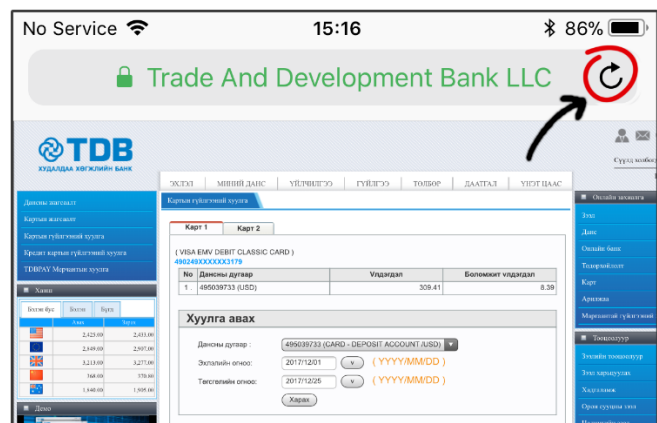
No Service 15:16 86%

Trade And Development Bank LLC

TDB
ХУДАЛДАА ХӨГЖЛИЙН БАНК

Сүүлд холбо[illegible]

ЭХЛЭЛ | МИНИЙ ДАНС | ҮЙЛЧИЛГЭЭ | ГҮЙЛГЭЭ | ТӨЛБӨР | ДААТГАЛ | ҮЙЛТ ЦААС

Дансны жагсаалт
Картын жагсаалт
Картын гүйлгээний хуулга
Кредит картын гүйлгээний хуулга
TDBPAY Мерчантын хуулга

Ханш
Бэлэн бус | Бэлэн | Бүтэн
Авах | Зарах
2,425.00 | 2,433.00
2,849.00 | 2,907.00
3,213.00 | 3,277.00
368.00 | 378.00
1,840.00 | 1,905.00

Демо

Картын гүйлгээний хуулга

Карт 1 | Карт 2

( VISA EMV DEBIT CLASSIC CARD )
490249XXXXXX3179

| No | Дансны дугаар | Үлдэгдэл | Боломжит үлдэгдэл |
|---|---|---|---|
| 1 . | 495039733 (USD) | 309.41 | 8.39 |

Хуулга авах

Дансны дугаар : 495039733 (CARD - DEPOSIT ACCOUNT /USD)
Эхлэлийн огноо: 2017/12/01 ( YYYY/MM/DD )
Төгсгөлийн огноо: 2017/12/25 ( YYYY/MM/DD )
Харах

Онлайн шилжүүлэг
Эхэл
Данс
Онлайн банк
Тодорхойлолт
Карт
Аривчаа
Мерчантын гүйлгээний

Төлбөр
Зээлийн төлбөр
Зээл харьцуулах
Хадгаламж
Орон сууцны зээл
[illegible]